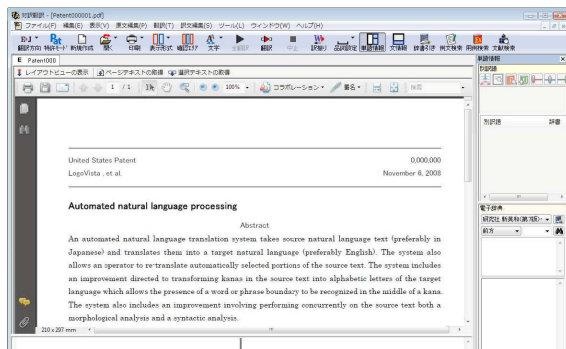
対訳翻訳 - [Patent000001.pdf]

ファイル(F) 編集(E) 表示(V) 原文編集(P) 翻訳(T) 訳文編集(S) ツール(L) ウィンドウ(W) ヘルプ(H)

翻訳方向 特許モード 新規作成 開く 印刷 表示形式 確認モード 文字 全翻訳 翻訳 中止 訳/翻訳 品詞設定 単語情報 文情報 辞書引き 例文検索 用例検索 文献検索

Patent000

レイアウトビューの表示 ページテキストの範囲 選択テキストの範囲

1 / 1 100% コラボレーション 署名 検索

単語情報

形態語

別訳語 辞書

電子辞典

研究社 新英和(第7版) 前方

United States Patent 0,000,000

LogoVista , et al. November 6, 2008

Automated natural language processing

Abstract

An automated natural language translation system takes source natural language text (preferably in Japanese) and translates them into a target natural language (preferably English). The system also allows an operator to re-translate automatically selected portions of the source text. The system includes an improvement directed to transforming kanas in the source text into alphabetic letters of the target language which allows the presence of a word or phrase boundary to be recognized in the middle of a kana. The system also includes an improvement involving performing concurrently on the source text both a morphological analysis and a syntactic analysis.

210 x 297 mm